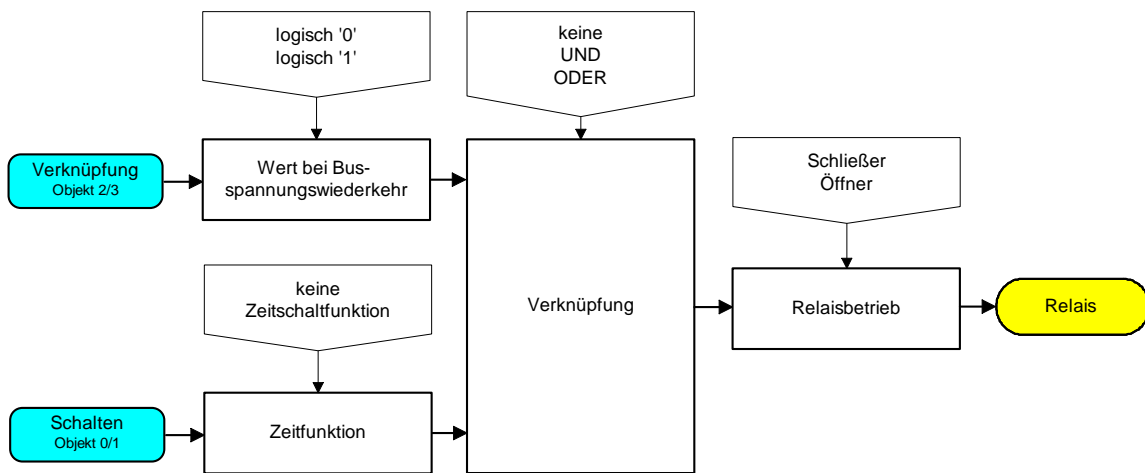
logisch '0'
logisch '1'

keine
UND
ODER

Verknüpfung
Objekt 2/3

Wert bei Busspannungswiederkehr

Schließer
Öffner

keine
Zeitschaltfunktion

Verknüpfung

Relaisbetrieb

Relais

Schalten
Objekt 0/1

Zeitfunktion